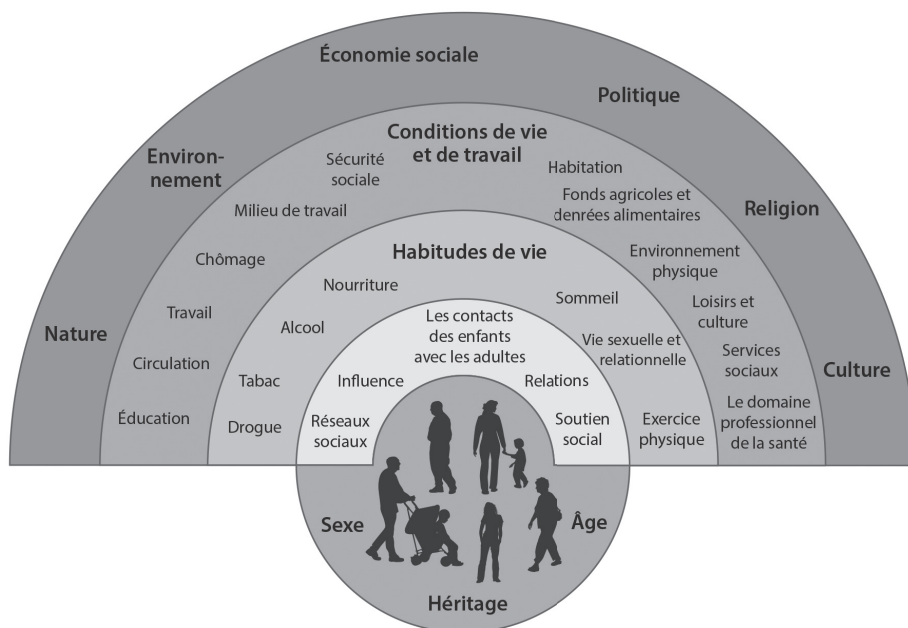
Économie sociale

Politique

Environnement

Conditions de vie et de travail

Sécurité sociale

Habitation

Fonds agricoles et denrées alimentaires

Religion

Milieu de travail

Habitudes de vie

Chômage

Environnement physique

Nourriture

Sommeil

Loisirs et culture

Travail

Alcool

Les contacts des enfants avec les adultes

Nature

Vie sexuelle et relationnelle

Services sociaux

Circulation

Culture

Tabac

Influence

Relations

Le domaine professionnel de la santé

Éducation

Drogue

Réseaux sociaux

Soutien social

Exercice physique

Sexe

Âge

Héritage